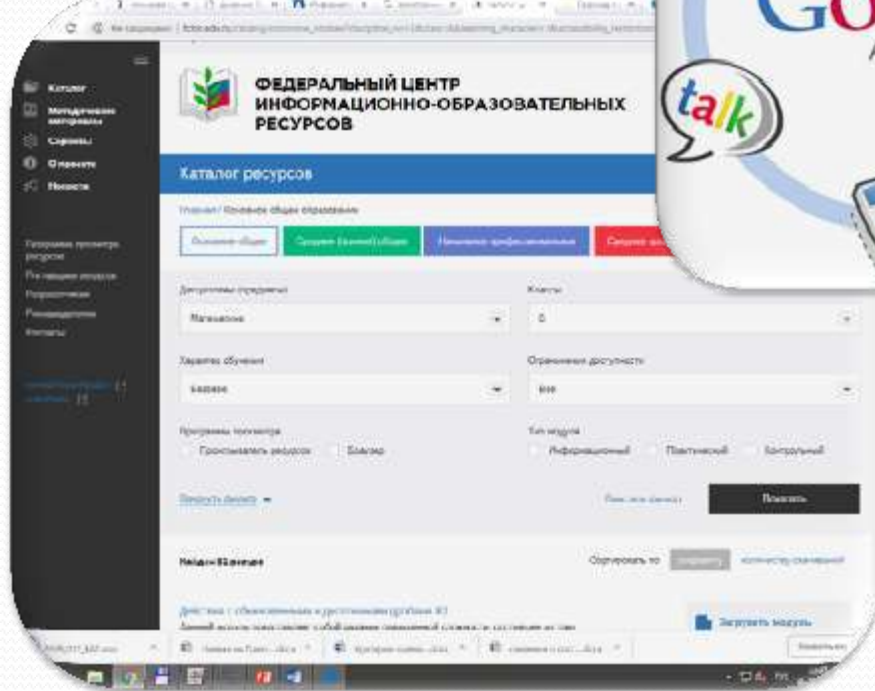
ФЕДЕРАЛЬНЫЙ ЦЕНТР ИНФОРМАЦИОННО-ОБРАЗОВАТЕЛЬНЫХ РЕСУРСОВ

Каталог ресурсов

Каталог
Методические материалы
Сервисы
О проекте
Новости

Главная / Основное общее образование

Основное общее
Среднее (полное) общее
Начальное профессиональное
Среднее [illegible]

Дисциплины (предметы)
Математика
Классы
5
Характер обучения
базовое
Ограничения доступности
все
Программы просмотра
Проигрыватель ресурсов
Браузер
Тип модуля
Информационный
Практический
Контрольный

Показать

Найдено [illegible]
Сортировать по
количеству скачиваний

Загрузить модуль

talk
Go